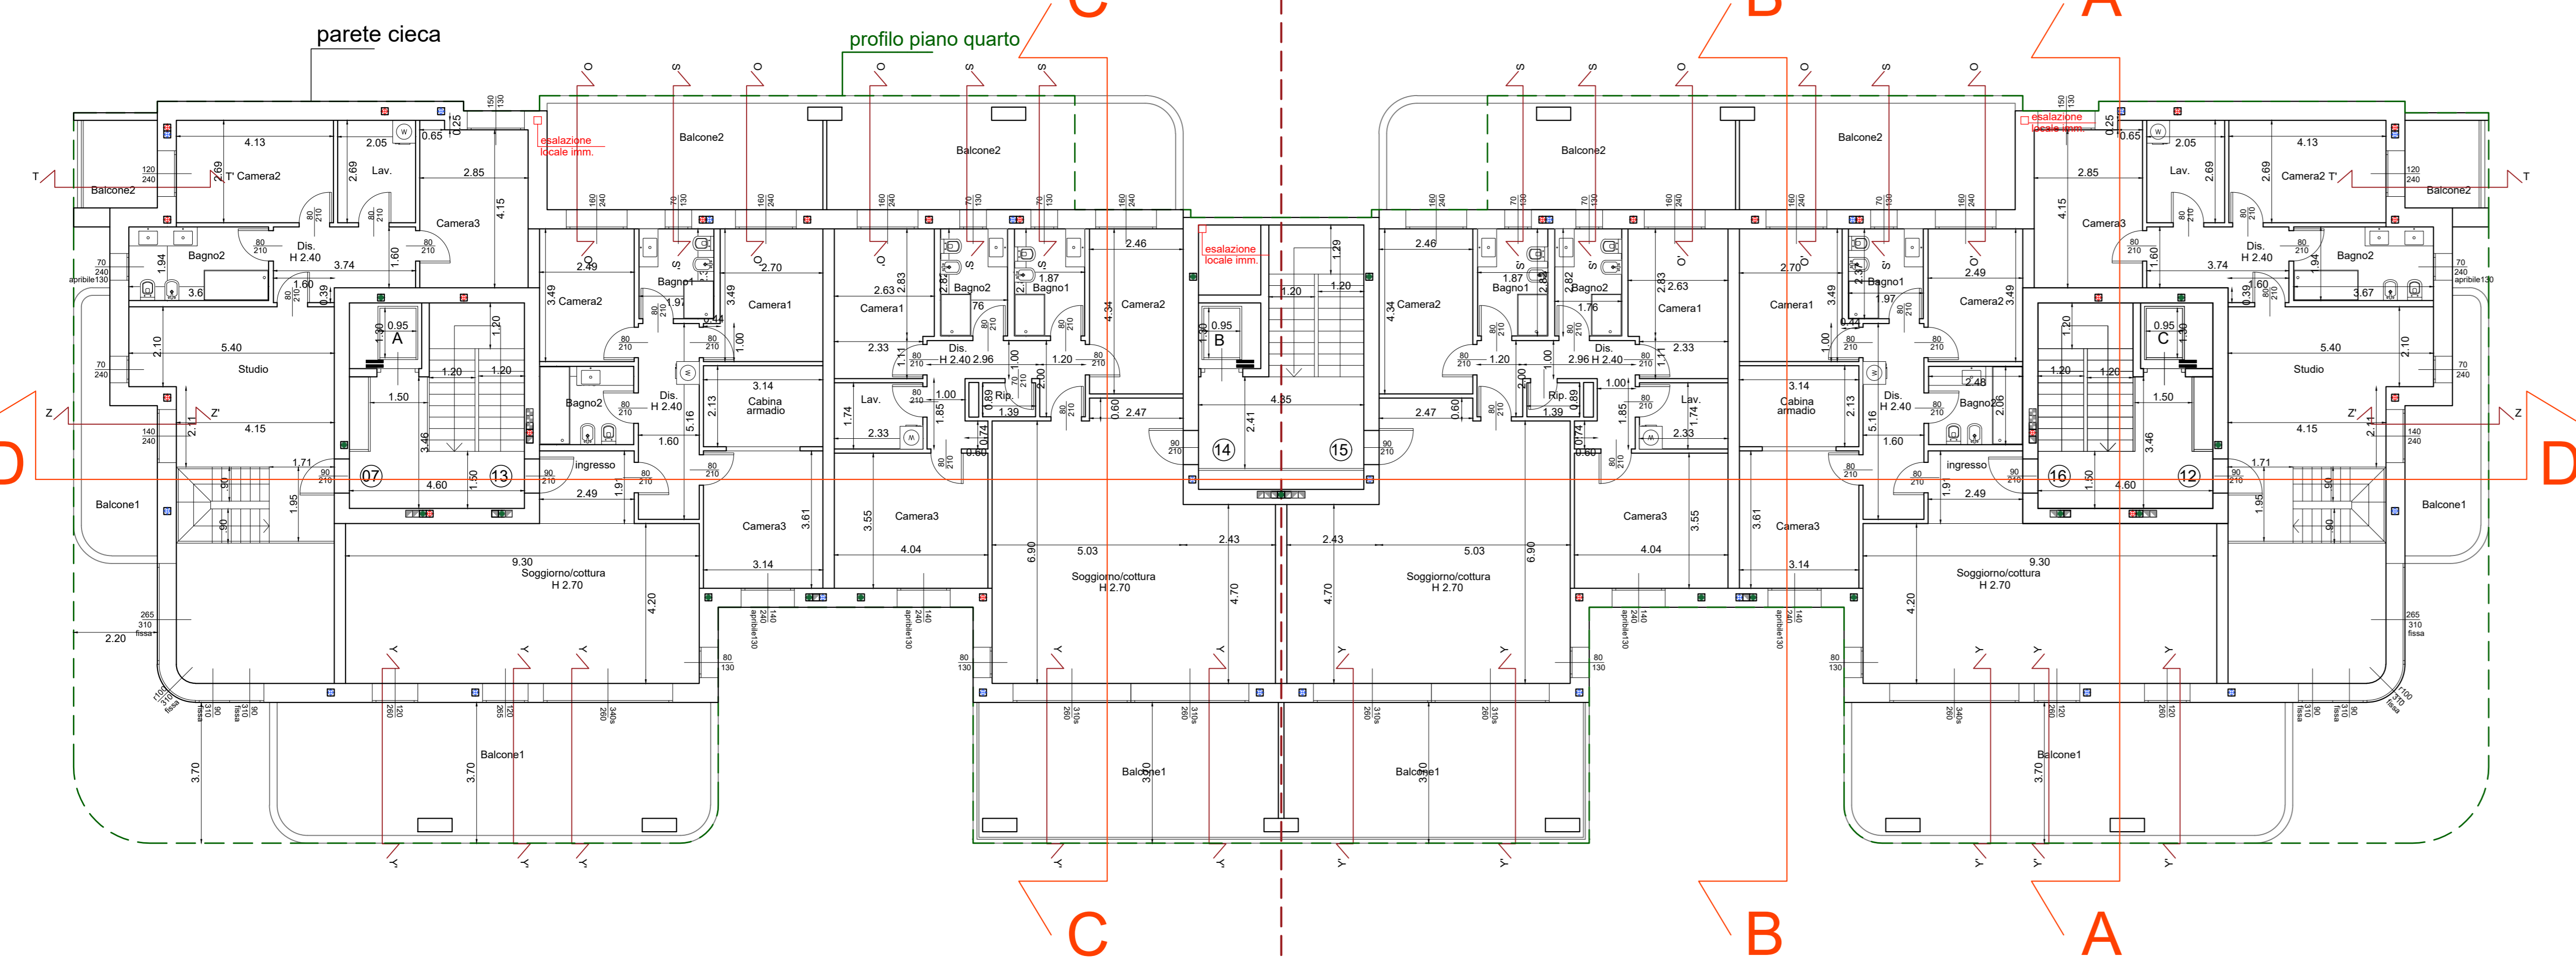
parete cieca

profilo piano quarto

C

B

A

esalazione locale imm.

Balcone2

Balcone2

Balcone2

Balcone2

Balcone2

Balcone2

4.13

2.05

0.65

0.25

T

T' Camera2

Lav.

2.85

Camera3

4.15

Bagno2

Dis. H 2.40

3.74

3.6

1.60

0.39

0.95

A

1.20

1.20

1.20

1.50

3.46

Studio

5.40

2.10

4.15

Z

Z'

D

07

13

4.60

1.71

1.95

Balcone1

ingresso

2.49

1.91

Camera2

3.49

2.49

Bagno1

1.97

0.44

Camera1

2.70

1.00

Bagno2

Dis. H 2.40

5.16

1.60

3.14

Cabina armadio

2.13

Camera3

3.61

3.14

9.30

Soggiorno/cottura H 2.70

4.20

Camera1

2.63

2.83

Bagno2

1.87

Bagno1

2.46

Camera2

4.34

Dis. H 2.40 2.96

1.20

2.33

1.11

Lav.

1.74

1.00

1.85

Rip.

0.89

1.39

0.74

0.60

2.47

0.60

Camera3

3.55

4.04

5.03

6.90

Soggiorno/cottura H 2.70

2.43

4.70

B

0.95

1.29

1.20

1.20

4.35

2.41

14

15

Balcone1

3.70

Balcone1

Balcone1

2.20

Soggiorno/cottura H 2.70

Camera3

Camera1

Bagno1

Bagno2

Camera2

Dis. H 2.40

2.48

Cabina armadio

Studio

C

16

12

ingresso

Camera2 T'

apribile130

fissa